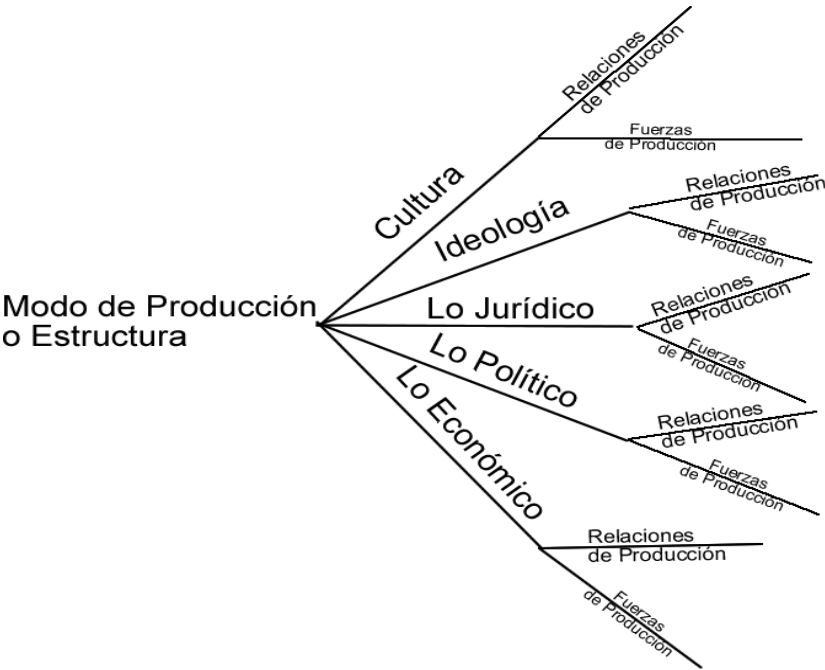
Modo de Producción
o Estructura

Cultura

Relaciones
de Producción

Fuerzas
de Producción

Ideología

Relaciones
de Producción

Fuerzas
de Producción

Lo Jurídico

Relaciones
de Producción

Fuerzas
de Producción

Lo Político

Relaciones
de Producción

Fuerzas
de Producción

Lo Económico

Relaciones
de Producción

Fuerzas
de Producción